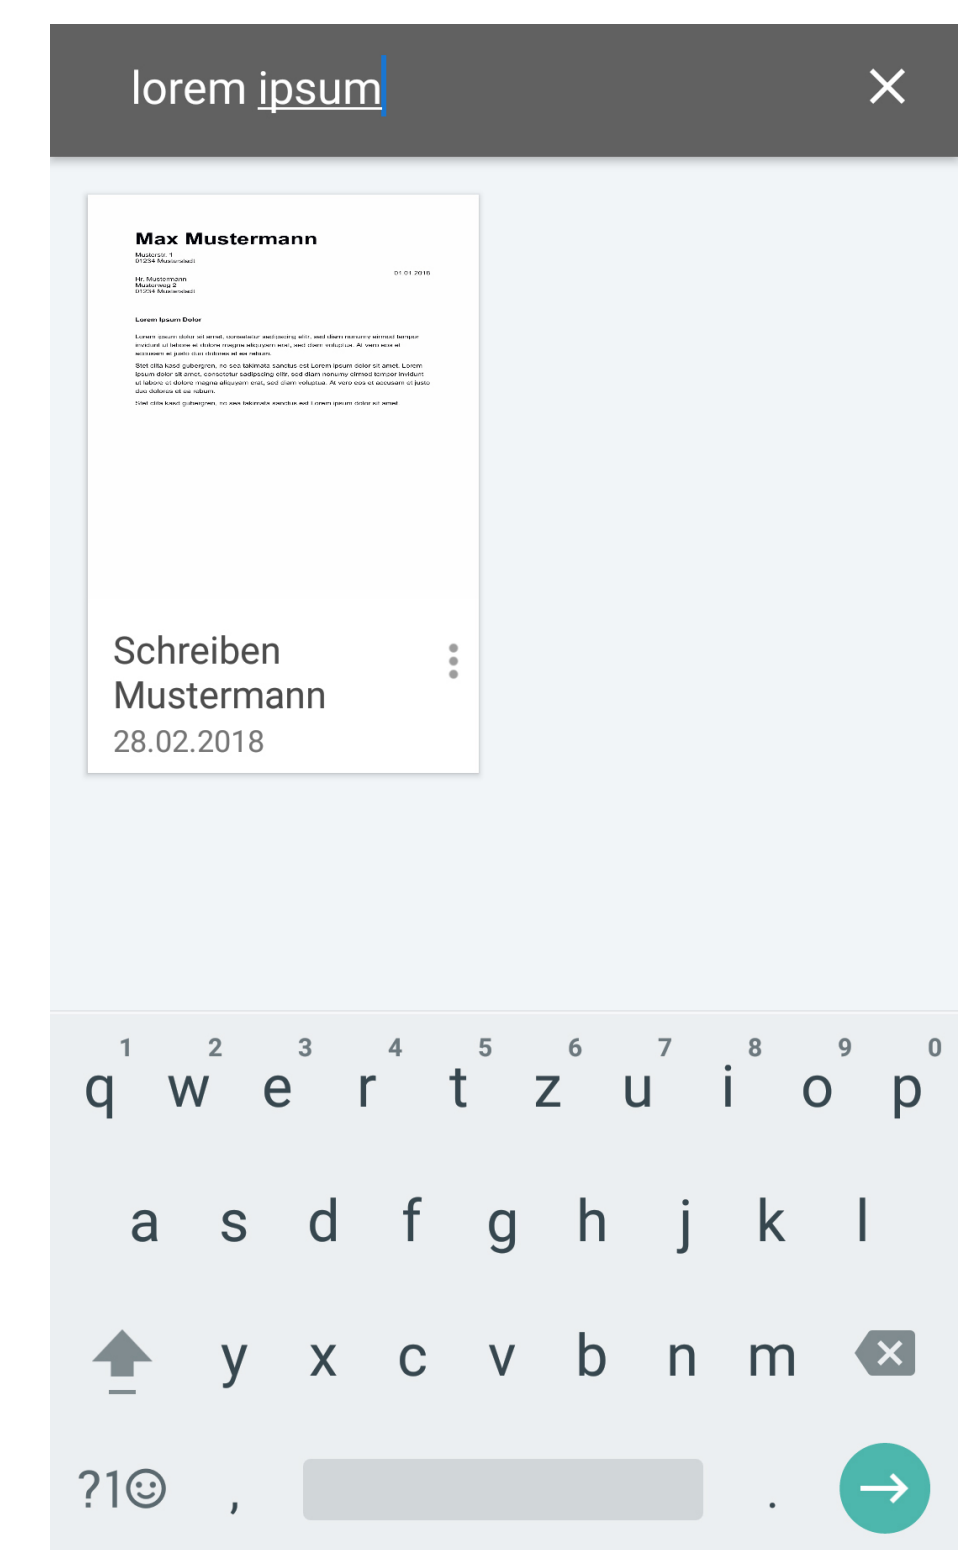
lorem ipsum

Max Mustermann

Musterstr. 1
01234 Musterstadt

01.01.2018

Hr. Mustermann
Musterweg 2
01234 Musterstadt

Lorem Ipsum Dolor

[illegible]

Schreiben Mustermann
28.02.2018

1 2 3 4 5 6 7 8 9 0
q w e r t z u i o p
a s d f g h j k l
y x c v b n m
?1☺ , .